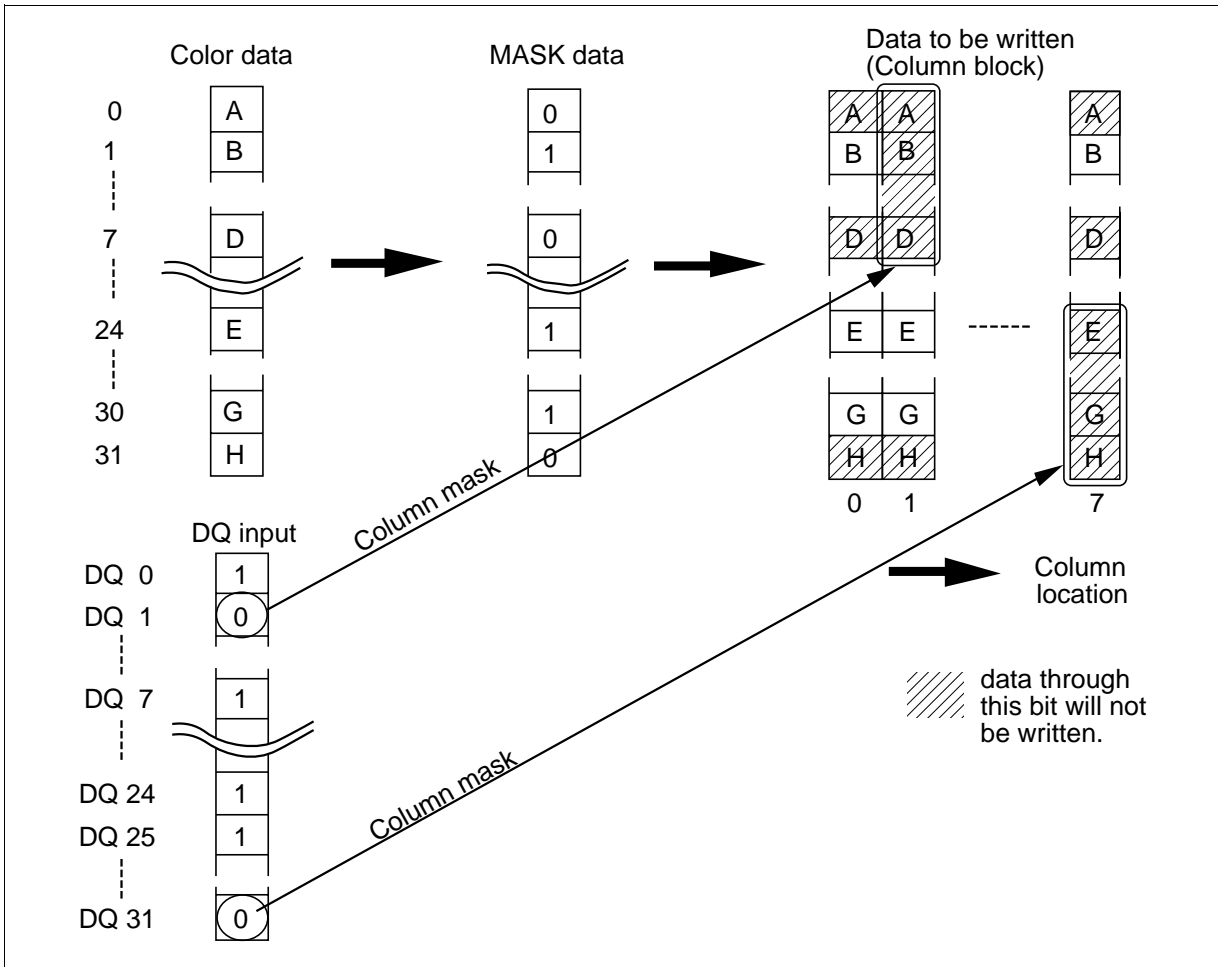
Color data

MASK data

Data to be written (Column block)

0 A 0 A A A
1 B 1 B B B
7 D 0 D D D
24 E 1 E E ------ E
30 G 1 G G G
31 H 0 H H H

0 1 7

DQ input

DQ 0 1
DQ 1 0
DQ 7 1
DQ 24 1
DQ 25 1
DQ 31 0

Column mask

Column mask

Column location

data through this bit will not be written.